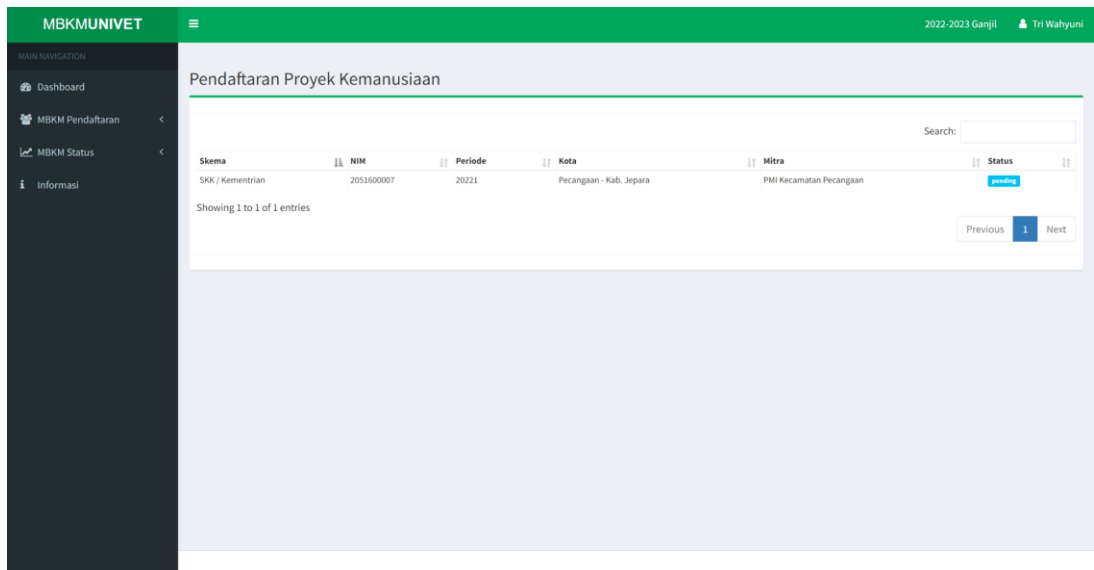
MBKMUNIVET

2022-2023 Ganjil

Tri Wahyuni

MAIN NAVIGATION

Dashboard

MBKM Pendaftaran

MBKM Status

Informasi

Pendaftaran Proyek Kemanusiaan

Search:

| Skema | NIM | Periode | Kota | Mitra | Status |
|---|---|---|---|---|---|
| SKK / Kementrian | 2051600007 | 20221 | Pecangaan - Kab. Jepara | PMI Kecamatan Pecangaan | pending |

Showing 1 to 1 of 1 entries

Previous 1 Next